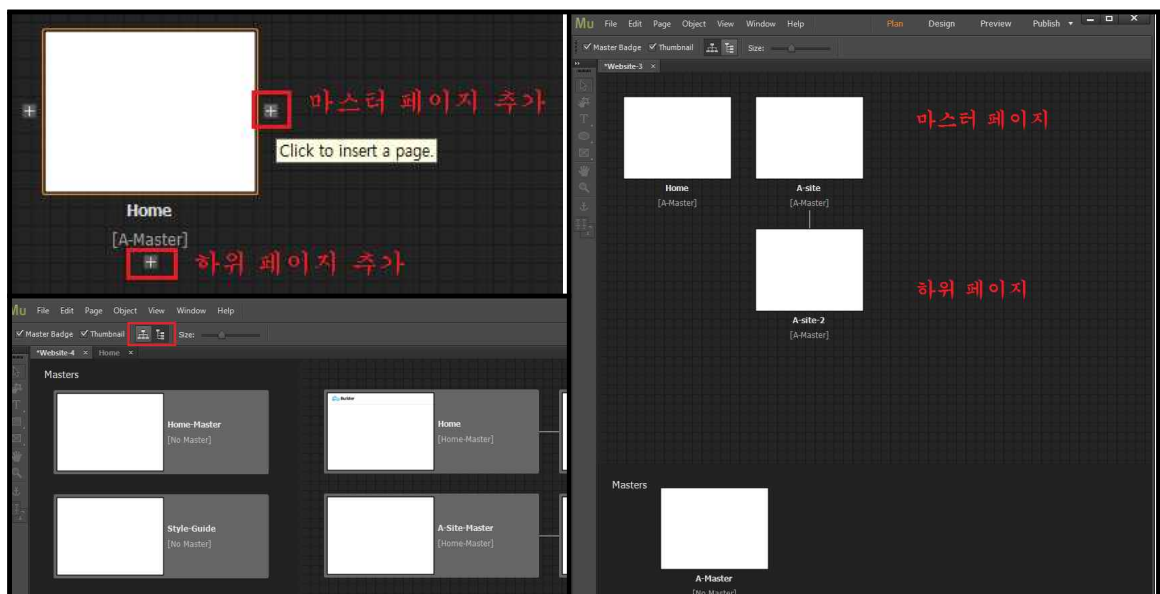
마스터 페이지 추가

Click to insert a page.

Home

[A-Master]

하위 페이지 추가

Mu File Edit Page Object View Window Help

Master Badge Thumbnail Size:

*Website-4 × Home ×

Masters

Home-Master
[No Master]

Home
[Home-Master]

Style-Guide
[No Master]

A-Site-Master
[Home-Master]

Mu File Edit Page Object View Window Help Plan Design Preview Publish

Master Badge Thumbnail Size:

*Website-3 ×

Home
[A-Master]

A-site
[A-Master]

마스터 페이지

A-site-2
[A-Master]

하위 페이지

Masters

A-Master
[No Master]